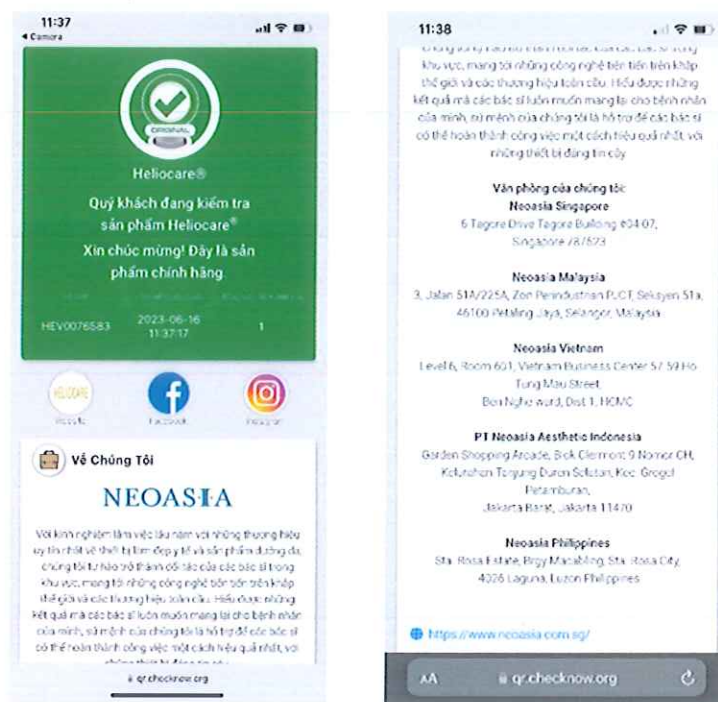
11:37
◂ Camera

ORIGINAL

Heliocare®

Quý khách đang kiểm tra sản phẩm Heliocare®

Xin chúc mừng! Đây là sản phẩm chính hãng

HEV0076583 2023-06-16 11:37:17 1

HELIOCARE
Website Facebook Instagram

Về Chúng Tôi

NEOASIA

Với kinh nghiệm làm việc lâu năm với những thương hiệu uy tín nhất về thiết bị lâm sàng y tế và sản phẩm dưỡng da, chúng tôi tự hào trở thành đối tác của các bác sĩ trong khu vực, mang tới những công nghệ tiên tiến trên khắp thế giới và các thương hiệu toàn cầu. Hiểu được những kết quả mà các bác sĩ luôn muốn mang lại cho bệnh nhân của mình, sứ mệnh của chúng tôi là hỗ trợ để các bác sĩ có thể hoàn thành công việc một cách hiệu quả nhất, với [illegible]

qr.checknow.org

11:38

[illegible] khu vực, mang tới những công nghệ tiên tiến trên khắp thế giới và các thương hiệu toàn cầu. Hiểu được những kết quả mà các bác sĩ luôn muốn mang lại cho bệnh nhân của mình, sứ mệnh của chúng tôi là hỗ trợ để các bác sĩ có thể hoàn thành công việc một cách hiệu quả nhất, với những thiết bị đáng tin cậy.

Văn phòng của chúng tôi
Neoasia Singapore
6 Tagore Drive Tagore Building #04-07, Singapore 787623

Neoasia Malaysia
3, Jalan 51A/225A, Zon Perindustrian PJCT, Seksyen 51a, 46100 Petaling Jaya, Selangor, Malaysia

Neoasia Vietnam
Level 6, Room 601, Vietnam Business Center 57-59 Ho Tung Mau Street
Ben Nghe ward, Dist 1, HCMC

PT Neoasia Aesthetic Indonesia
Garden Shopping Arcade, Blok Clermont 9 Nomor CH, Kelurahan Tanjung Duren Selatan, Kec. Grogol Petamburan,
Jakarta Barat, Jakarta 11470

Neoasia Philippines
Sta. Rosa Estate, Brgy Macabling, Sta. Rosa City, 4026 Laguna, Luzon Philippines

https://www.neoasia.com.sg/

AA qr.checknow.org